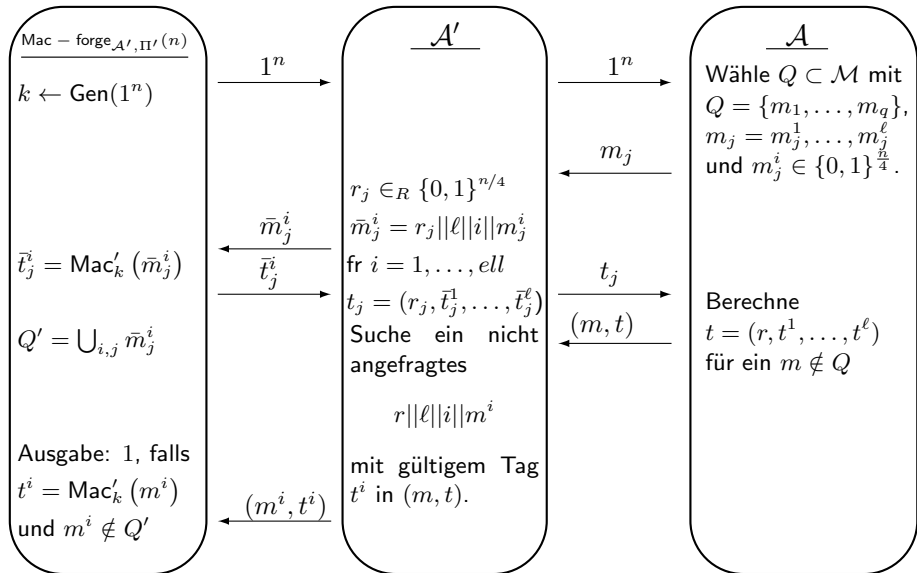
$\mathsf{Mac-forge}_{\mathcal{A}',\Pi'}(n)$

$k \leftarrow \mathsf{Gen}(1^n)$

$\bar{t}_j^i = \mathsf{Mac}'_k\left(\bar{m}_j^i\right)$

$Q' = \bigcup_{i,j} \bar{m}_j^i$

Ausgabe: 1, falls $t^i = \mathsf{Mac}'_k\left(m^i\right)$ und $m^i \notin Q'$

$1^n$

$\bar{m}_j^i$

$\bar{t}_j^i$

$(m^i, t^i)$

$\mathcal{A}'$

$r_j \in_R \{0,1\}^{n/4}$

$\bar{m}_j^i = r_j||\ell||i||m_j^i$

fr $i = 1, \ldots, ell$

$t_j = (r_j, \bar{t}_j^1, \ldots, \bar{t}_j^\ell)$

Suche ein nicht angefragtes

$r||\ell||i||m^i$

mit gültigem Tag $t^i$ in $(m,t)$.

$1^n$

$m_j$

$t_j$

$(m,t)$

$\mathcal{A}$

Wähle $Q \subset \mathcal{M}$ mit $Q = \{m_1, \ldots, m_q\}$, $m_j = m_j^1, \ldots, m_j^\ell$ und $m_j^i \in \{0,1\}^{\frac{n}{4}}$.

Berechne $t = (r, t^1, \ldots, t^\ell)$ für ein $m \notin Q$